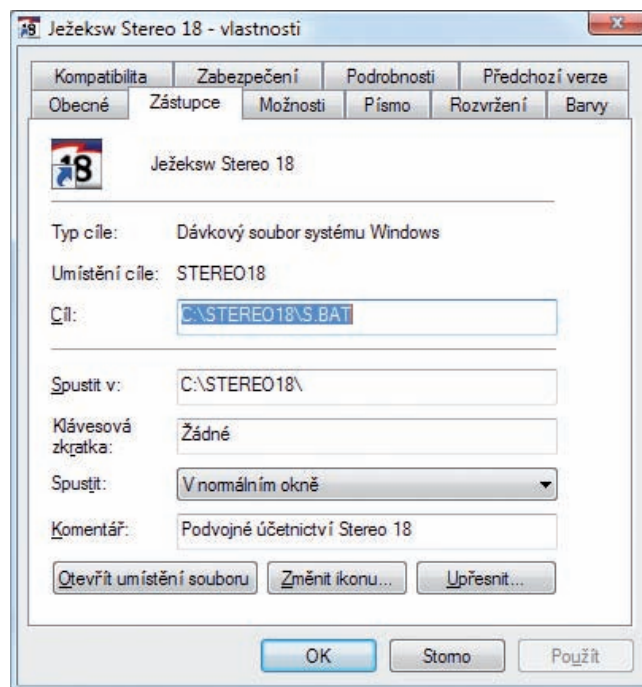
Ježeksw Stereo 18 - vlastnosti

Kompatibilita | Zabezpečení | Podrobnosti | Předchozí verze
Obecné | Zástupce | Možnosti | Písmo | Rozvržení | Barvy

18

Ježeksw Stereo 18

Typ cíle: Dávkový soubor systému Windows

Umístění cíle: STEREO18

Cíl: C:\STEREO18\S.BAT

Spustit v: C:\STEREO18\

Klávesová zkratka: Žádné

Spustit: V normálním okně

Komentář: Podvojné účetnictví Stereo 18

Otevřít umístění souboru | Změnit ikonu... | Upřesnit...

OK | Storno | Použít